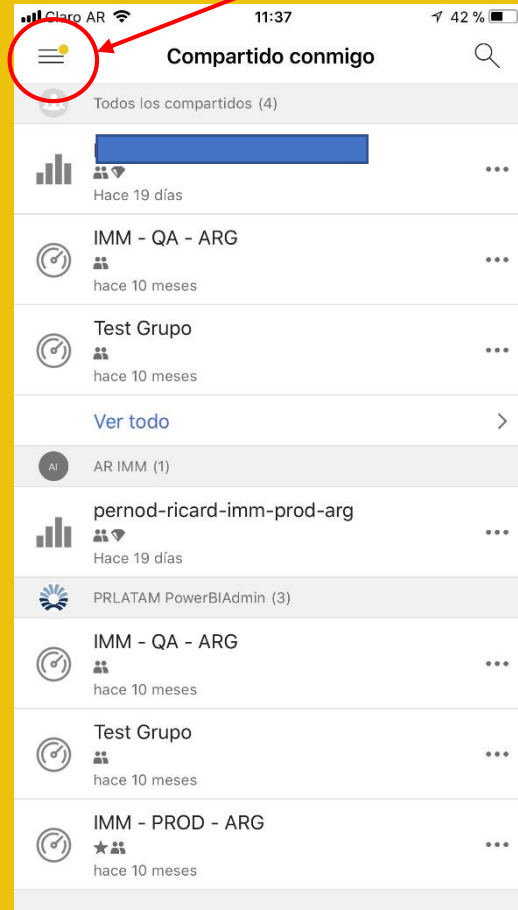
Claro AR 11:37 42 %

Compartido conmigo

Todos los compartidos (4)

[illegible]
Hace 19 días

IMM - QA - ARG
hace 10 meses

Test Grupo
hace 10 meses

Ver todo

AI AR IMM (1)

pernod-ricard-imm-prod-arg
Hace 19 días

PRLATAM PowerBIAdmin (3)

IMM - QA - ARG
hace 10 meses

Test Grupo
hace 10 meses

IMM - PROD - ARG
hace 10 meses